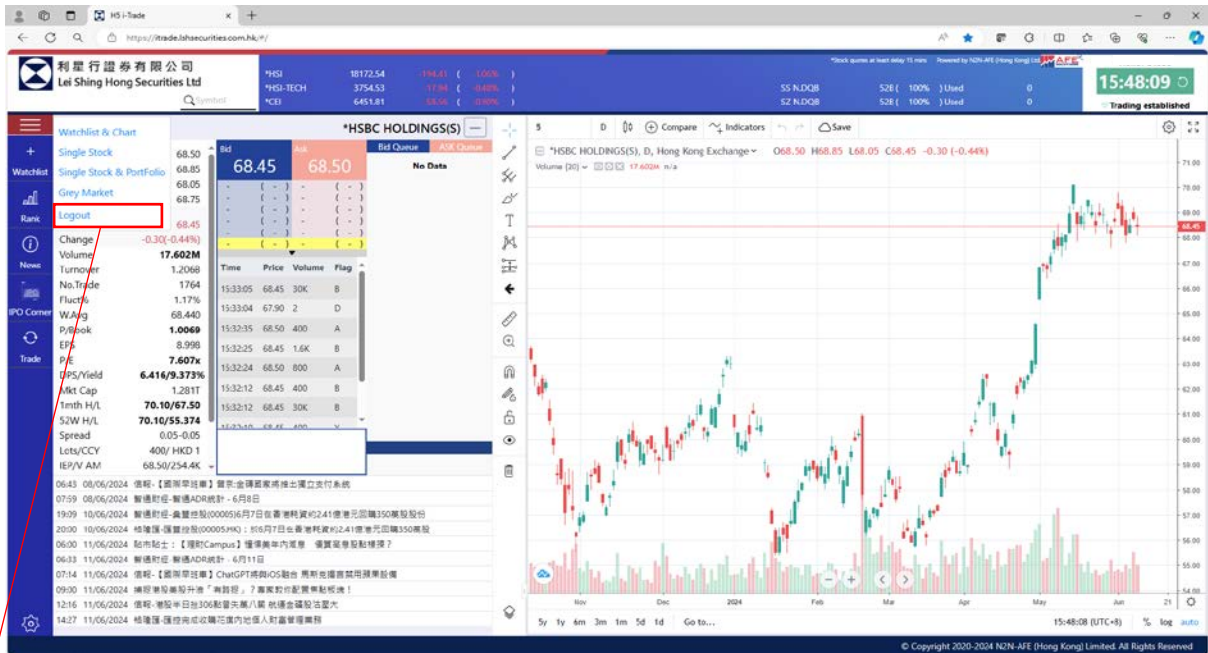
LSHS i-Trade
https://itrade.lshsecurities.com.hk/#/

利星行證券有限公司
Lei Shing Hong Securities Ltd

Symbol

*HSI 18172.54 -194.41 ( -1.06% )
*HSI-TECH 3754.53 -17.94 ( -0.48% )
*CEI 6451.81 -53.56 ( -0.82% )

*Stock quotes at least delay 15 mins Powered by N2N-AFE (Hong Kong) Ltd.

SS N.DQB S2E ( 100% ) Used 0
SZ N.DQB S2E ( 100% ) Used 0

15:48:09
Trading established

Watchlist
Rank
News
IPO Corner
Trade

Watchlist & Chart
Single Stock
Single Stock & PortFolio
Grey Market
Logout

*HSBC HOLDINGS(S)

68.50
68.85
68.05
68.75
68.45

Change -0.30(-0.44%)
Volume 17.602M
Turnover 1.2068
No.Trade 1764
Fluct% 1.17%
W.Avg 68.440
P/Book 1.0069
EPS 8.998
P/E 7.607x
DPS/Yield 6.416/9.373%
Mkt Cap 1.281T
1mth H/L 70.10/67.50
52W H/L 70.10/55.374
Spread 0.05-0.05
Lots/CCY 400/ HKD 1
IEP/V AM 68.50/254.4K

Bid 68.45
Ask 68.50
Bid Queue
ASK Queue
No Data

| Time | Price | Volume | Flag |
|---|---|---|---|
| 15:33:05 | 68.45 | 30K | B |
| 15:33:04 | 67.90 | 2 | D |
| 15:32:35 | 68.50 | 400 | A |
| 15:32:25 | 68.45 | 1.6K | B |
| 15:32:24 | 68.50 | 800 | A |
| 15:32:12 | 68.45 | 400 | B |
| 15:32:12 | 68.45 | 30K | B |

06:43 08/06/2024 信報-【國際早班車】賀示:金磚國家將推出獨立支付系統
07:59 08/06/2024 智通財經-智通ADR統計 - 6月8日
19:09 10/06/2024 智通財經-匯豐控股(00005)6月7日在香港耗資約2.41億港元回購350萬股股份
20:00 10/06/2024 格隆匯-匯豐控股(00005.HK):於6月7日在香港耗資約2.41億港元回購350萬股
06:00 11/06/2024 貼市點士:【理財Campus】懂得美年內減息 優質滙豐股點揀揀?
06:33 11/06/2024 智通財經-智通ADR統計 - 6月11日
07:14 11/06/2024 信報-【國際早班車】ChatGPT將與iOS融合 馬斯克揚言禁用蘋果設備
09:30 11/06/2024 擇股港股美股升浪「有餘怒」?滙豐如何配置焦點板塊!
12:16 11/06/2024 信報-港股半日跌306點留失萬八關 銀通金礦股沽壓大
14:27 11/06/2024 格隆匯-匯控完成收購花旗內地個人財富管理業務

5 D Compare Indicators Save
*HSBC HOLDINGS(S), D, Hong Kong Exchange O68.50 H68.85 L68.05 C68.45 -0.30 (-0.44%)
Volume (20) 17.602M n/a

71.00 70.00 69.00 68.45 68.00 67.00 66.00 65.00 64.00 63.00 62.00 61.00 60.00 59.00 58.00 57.00 56.00 55.00 54.00
Nov Dec 2024 Feb Mar Apr May Jun 21

5y 1y 6m 3m 1m 5d 1d Go to...
15:48:08 (UTC+8) % log auto

© Copyright 2020-2024 N2N-AFE (Hong Kong) Limited. All Rights Reserved